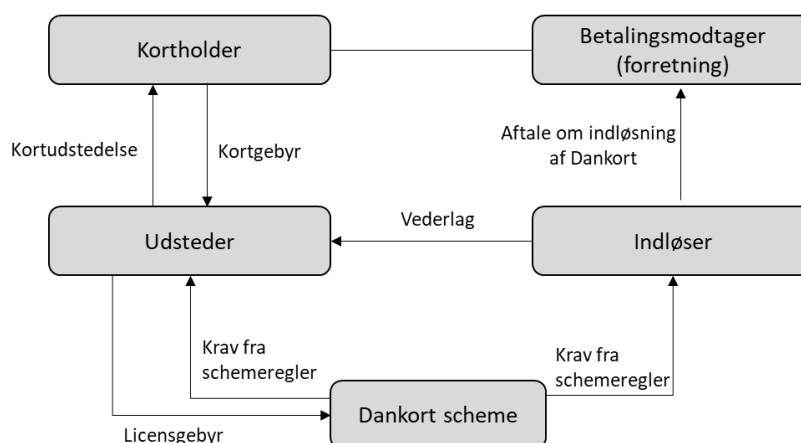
Kortholder

Betalingsmodtager (forretning)

Kortudstedelse

Kortgebyr

Aftale om indløsning af Dankort

Vederlag

Udsteder

Indløser

Krav fra schemeregler

Krav fra schemeregler

Dankort scheme

Licensgebyr